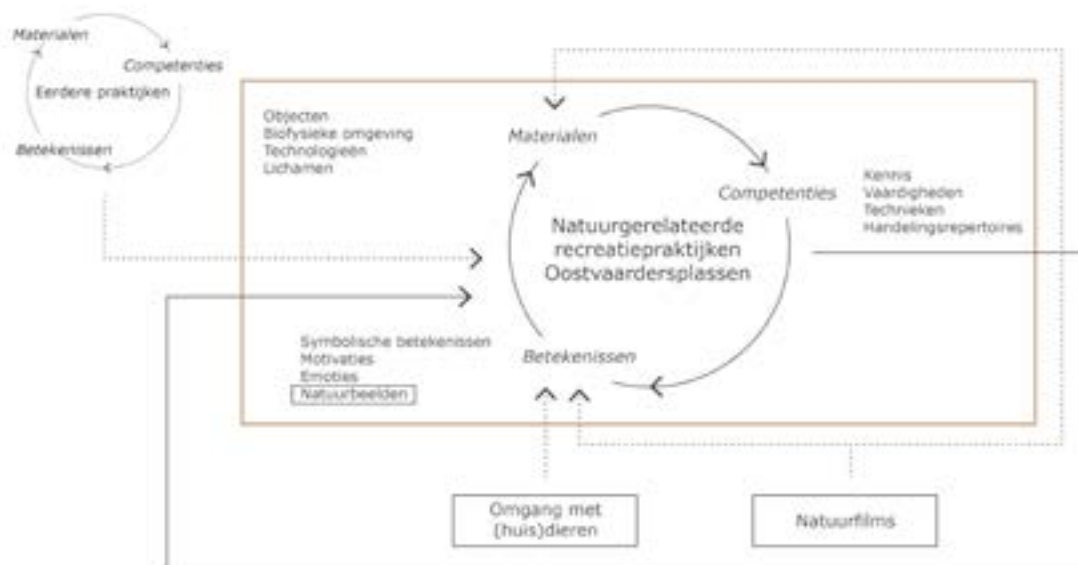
Materialen
Competenties
Eerdere praktijken
Betekenissen

Objecten
Biofysieke omgeving
Technologieën
Lichamen

Materialen

Competenties

Kennis
Vaardigheden
Technieken
Handelingsrepertoires

Natuurgerelateerde recreatiepraktijken Oostvaardersplassen

Symbolische betekenissen
Motivaties
Emoties
Natuurbeelden

Betekenissen

Omgang met (huis)dieren

Natuurfilms